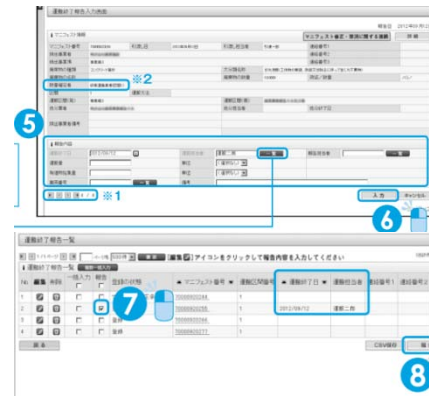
運搬終了報告入力画面

報告日 2012年03月0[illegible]

マニフェスト情報

マニフェスト修正・取消に関する連絡

マニフェスト番号

引渡し日

2012年04月02日

引渡し担当者

連絡番号1

排出事業者

連絡番号2

排出事業場

連絡番号3

廃棄物の種類

コンクリート殻等

※2

運搬担当者

5

運搬日

運搬担当者

運搬量

単位

有価物拾集量

単位

車両番号

備考

※1

6

入力

キャンセル

運搬終了報告一覧

マニフェスト番号をクリックして報告内容を入力してください

運搬終了報告一覧

一括入力

No.

登録の状態

マニフェスト番号

運搬区間番号

運搬終了日

運搬担当者

連絡番号1

7

登録

2012/06/12

運搬二郎

登録

登録

戻る

CSV出力

8